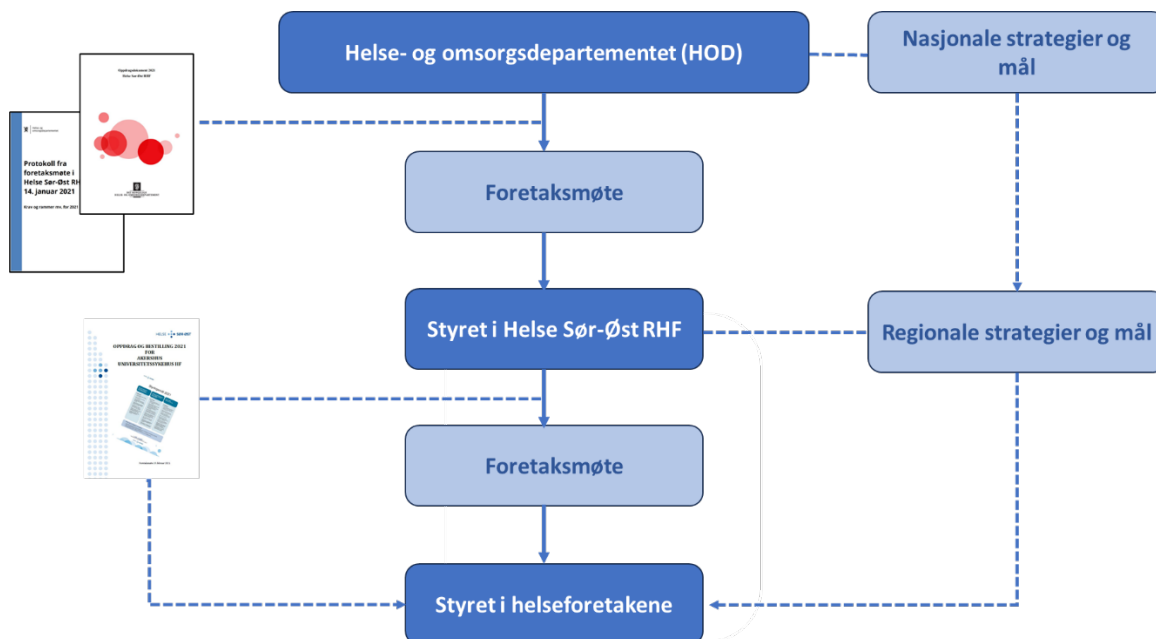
Helse- og omsorgsdepartementet (HOD)

Nasjonale strategier og mål

Protokoll fra foretaksmøte i Helse Sør-Øst RHF 14. januar 2021

Foretaksmøte

Styret i Helse Sør-Øst RHF

Regionale strategier og mål

OPPDRAG OG BESTILLING 2021 FOR AKERSHUS UNIVERSITETSSYKEHUS HF

Foretaksmøte

Styret i helseforetakene